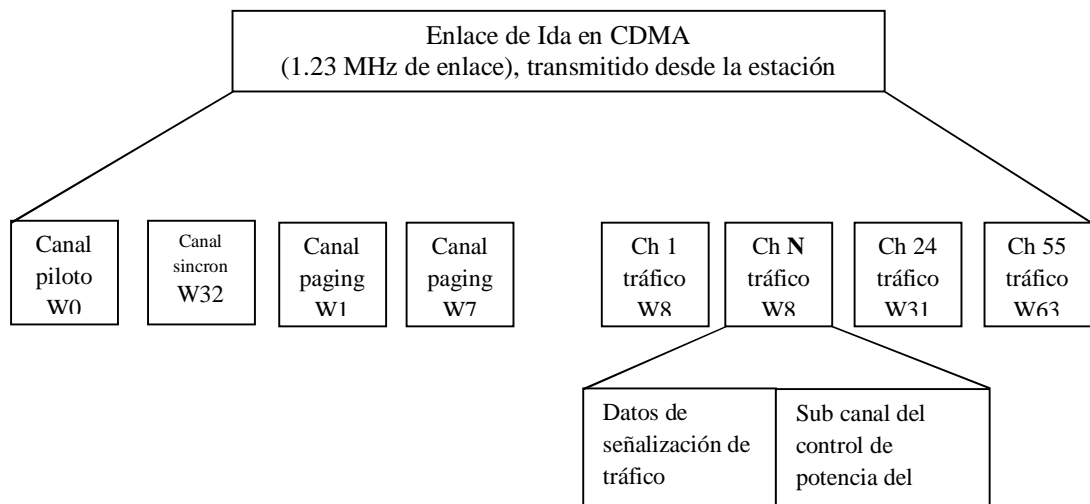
Enlace de Ida en CDMA
(1.23 MHz de enlace), transmitido desde la estación

Canal piloto W0

Canal sincron W32

Canal paging W1

Canal paging W7

Ch 1 tráfico W8

Ch **N** tráfico W8

Ch 24 tráfico W31

Ch 55 tráfico W63

Datos de señalización de tráfico

Sub canal del control de potencia del